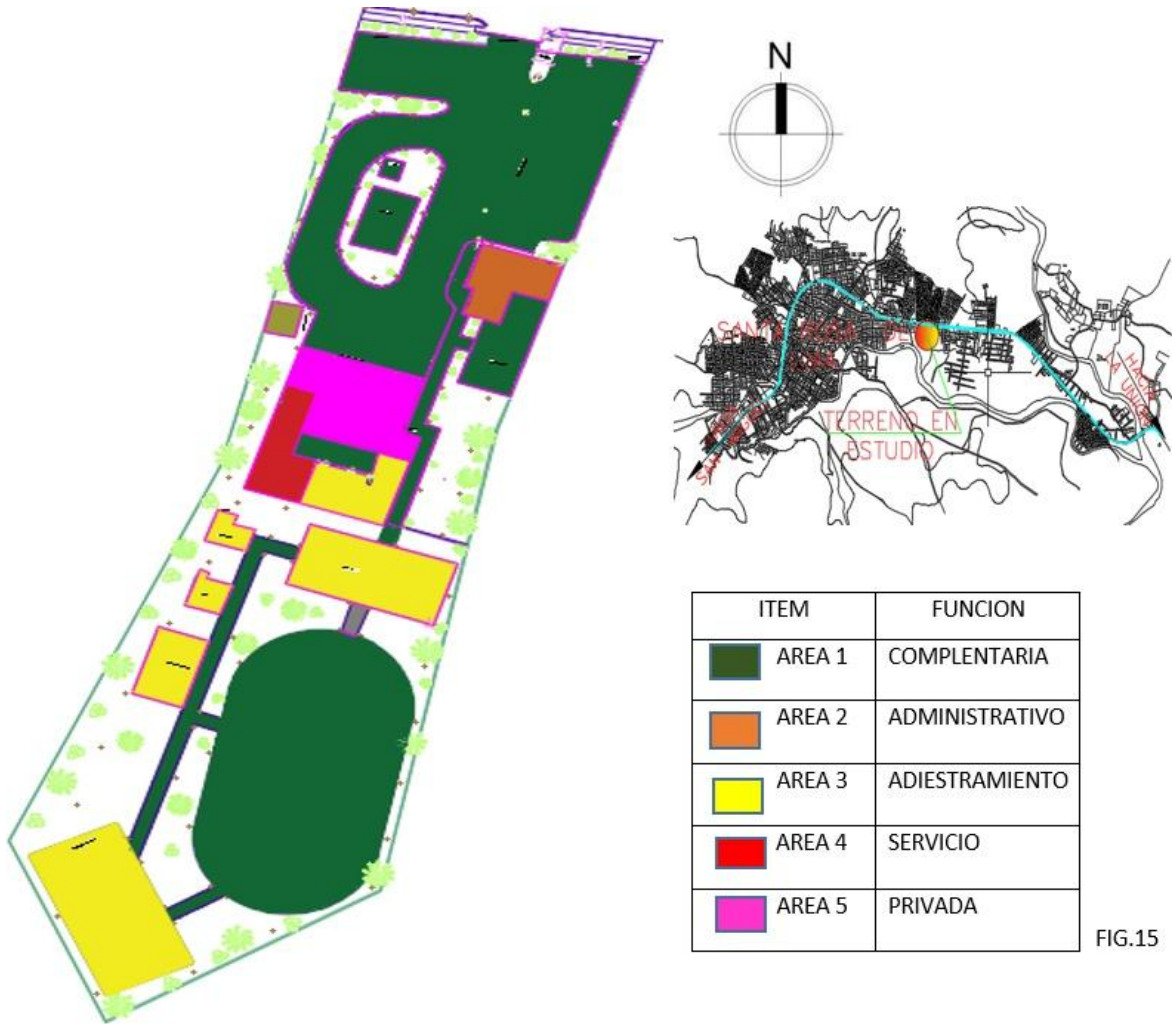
N

SANTA MARIA DEL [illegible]

TERRENO EN ESTUDIO

HACIA LA UNION

SAN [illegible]

| ITEM | FUNCION |
|---|---|
| AREA 1 | COMPLENTARIA |
| AREA 2 | ADMINISTRATIVO |
| AREA 3 | ADIESTRAMIENTO |
| AREA 4 | SERVICIO |
| AREA 5 | PRIVADA |

FIG.15